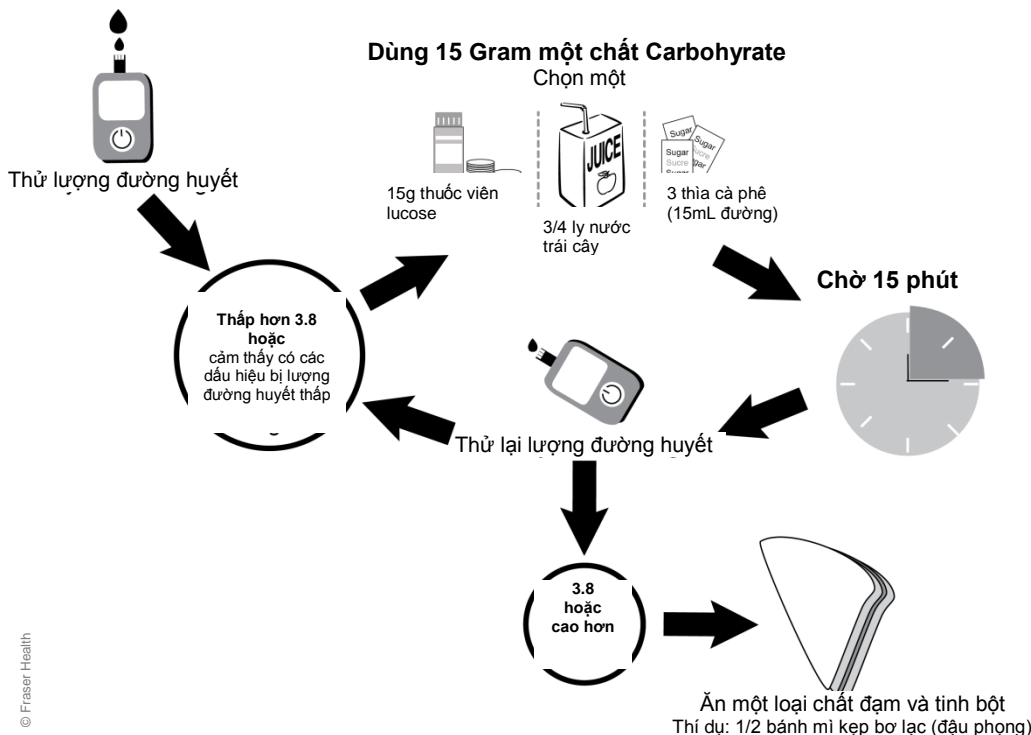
Thử lượng đường huyết

Dùng 15 Gram một chất Carbohyrate
Chọn một

15g thuốc viên lucose

JUICE

3/4 ly nước trái cây

Sugar
Sugar
Sucre
Sugar
Sucre
Sugar

3 thìa cà phê (15mL đường)

Chờ 15 phút

Thấp hơn 3.8
hoặc
cảm thấy có các dấu hiệu bị lượng đường huyết thấp

Thử lại lượng đường huyết

3.8
hoặc
cao hơn

Ăn một loại chất đạm và tinh bột
Thí dụ: 1/2 bánh mì kẹp bơ lạc (đậu phọng)

© Fraser Health